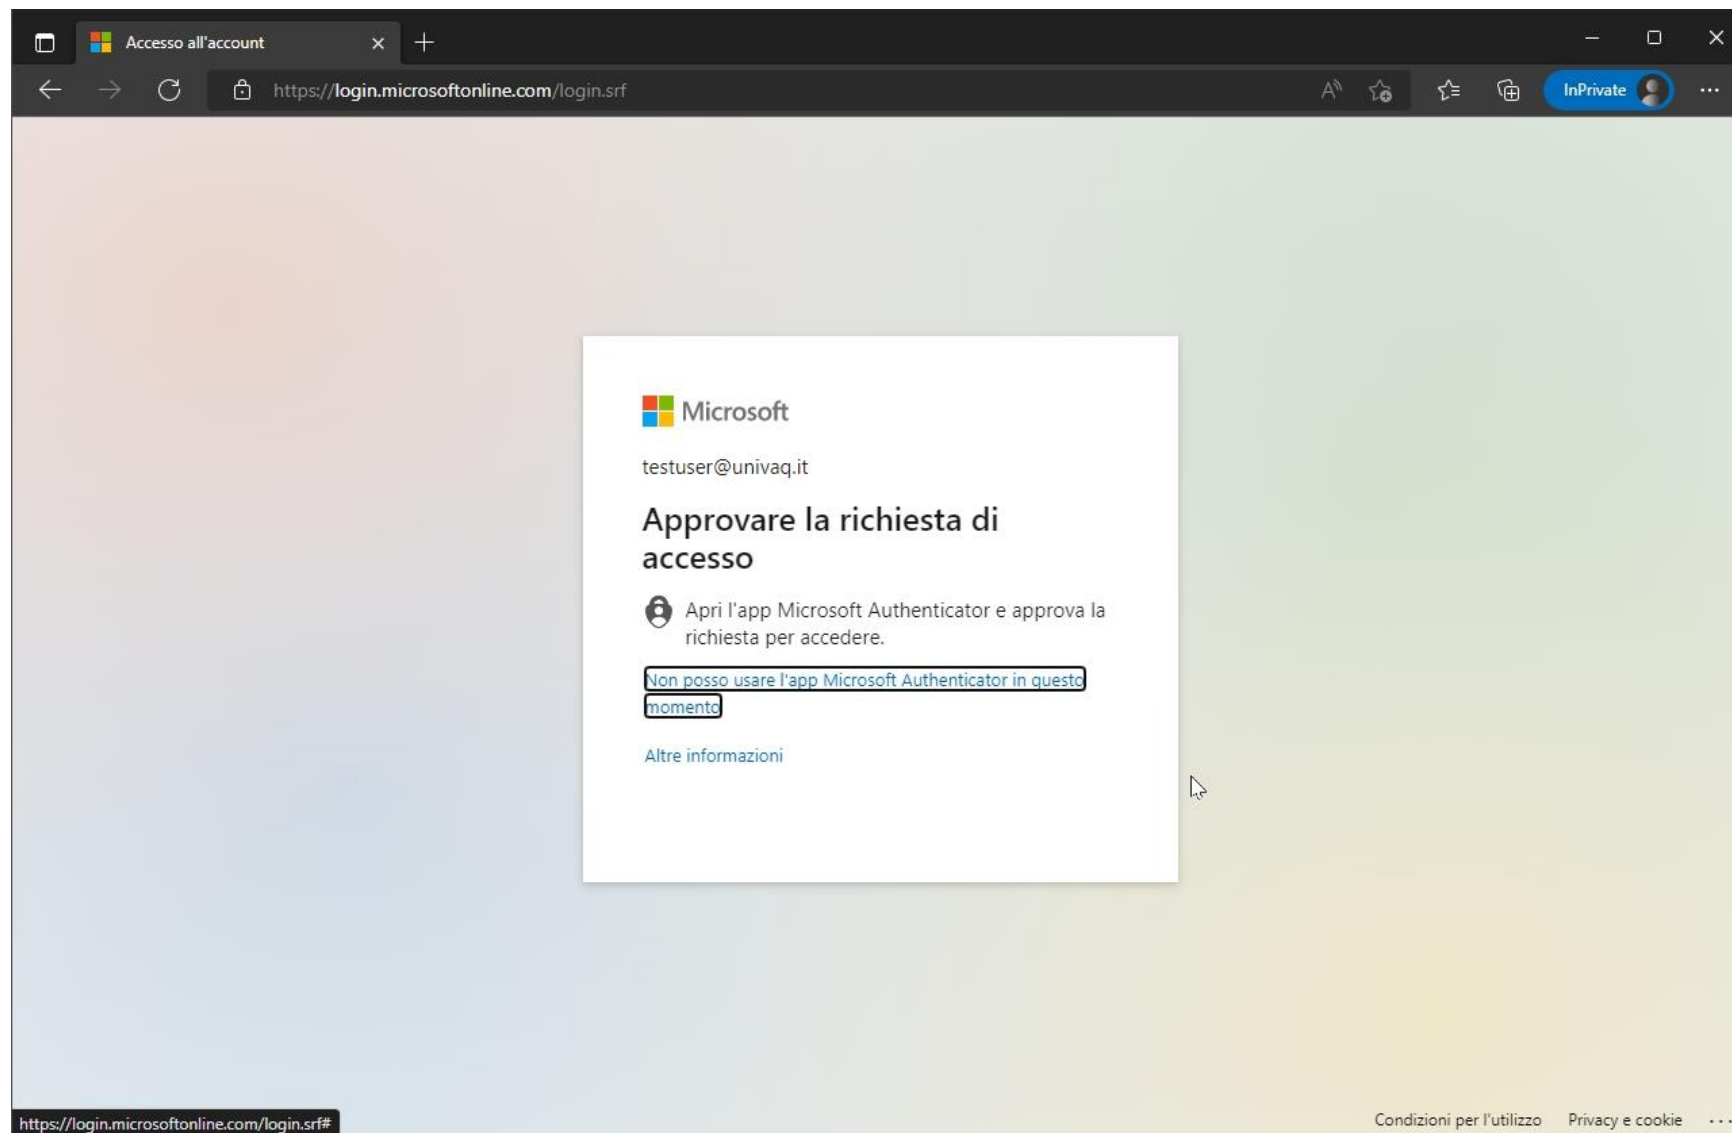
Accesso all'account

https://login.microsoftonline.com/login.srf

InPrivate

Microsoft

testuser@univaq.it

Approvare la richiesta di accesso

Apri l'app Microsoft Authenticator e approva la richiesta per accedere.

Non posso usare l'app Microsoft Authenticator in questo momento

Altre informazioni

https://login.microsoftonline.com/login.srf#

Condizioni per l'utilizzo   Privacy e cookie   ...